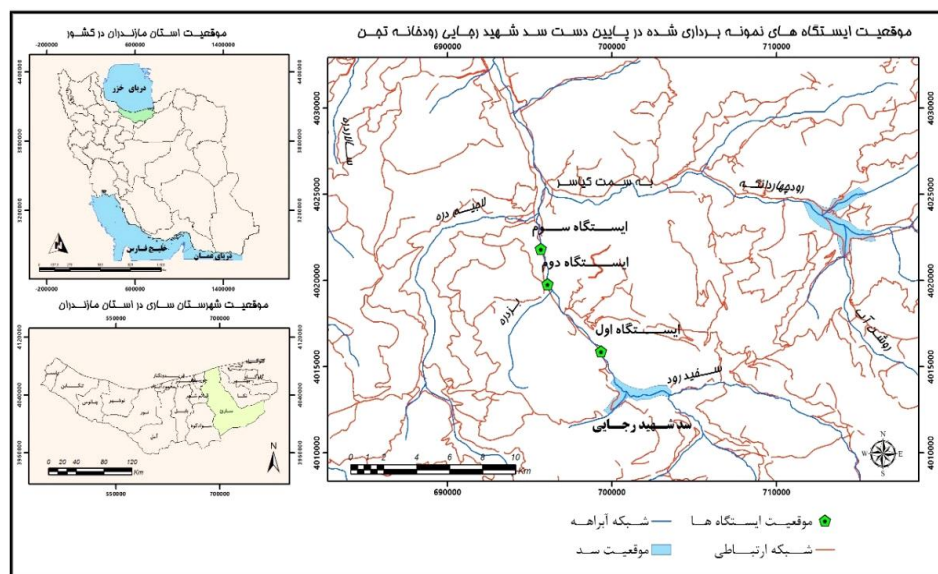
موقعیت ایستگاه های نمونه برداری شده در پایین دست سد شهید رجایی رودخانه تجن

690000 700000 710000

4030000 4025000 4020000 4015000 4010000

به سمت کیاسر

رودچهاردانگه

لاجیم دره

ایستگاه سوم

ایستگاه دوم

ایستگاه اول

سفید رود

سد شهید رجایی

روشن آب

0 1 2 4 6 8 10 Km

N E S W

موقعیت استان مازندران در کشور

200000 600000 1000000 1400000

4400000 3800000 3200000

دریای خزر

خلیج فارس

دریای عمان

موقعیت شهرستان ساری در استان مازندران

550000 600000 650000 700000

4120000 4040000 3960000

ساری

0 20 40 80 120 Km

موقعیت ایستگاه ها

شبکه آبراهه

شبکه ارتباطی

موقعیت سد